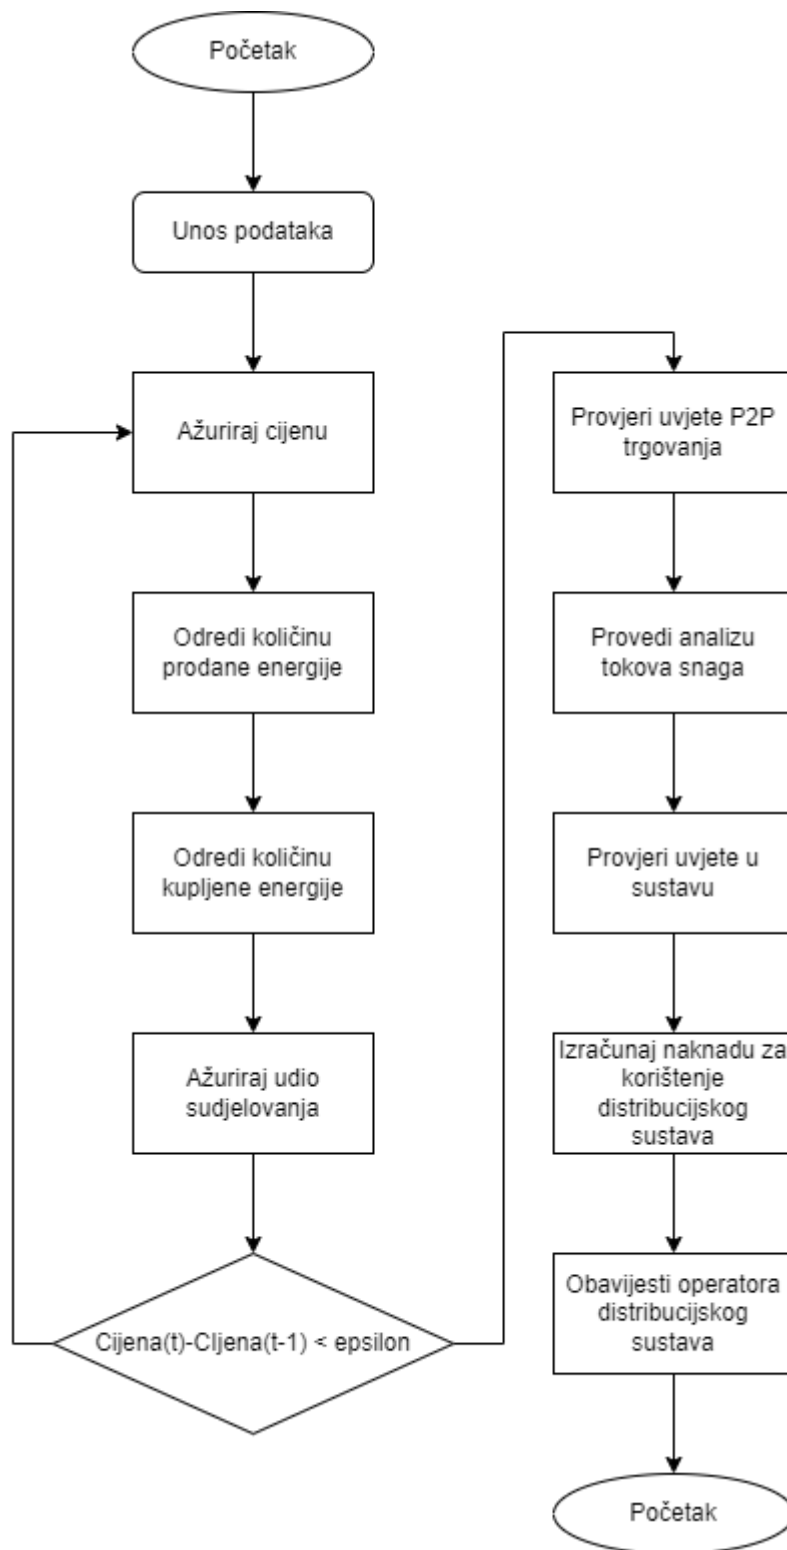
Početak

Unos podataka

Ažuriraj cijenu

Odredi količinu prodane energije

Odredi količinu kupljene energije

Ažuriraj udio sudjelovanja

Cijena(t)-Cijena(t-1) < epsilon

Provjeri uvjete P2P trgovanja

Provedi analizu tokova snaga

Provjeri uvjete u sustavu

Izračunaj naknadu za korištenje distribucijskog sustava

Obavijesti operatora distribucijskog sustava

Početak